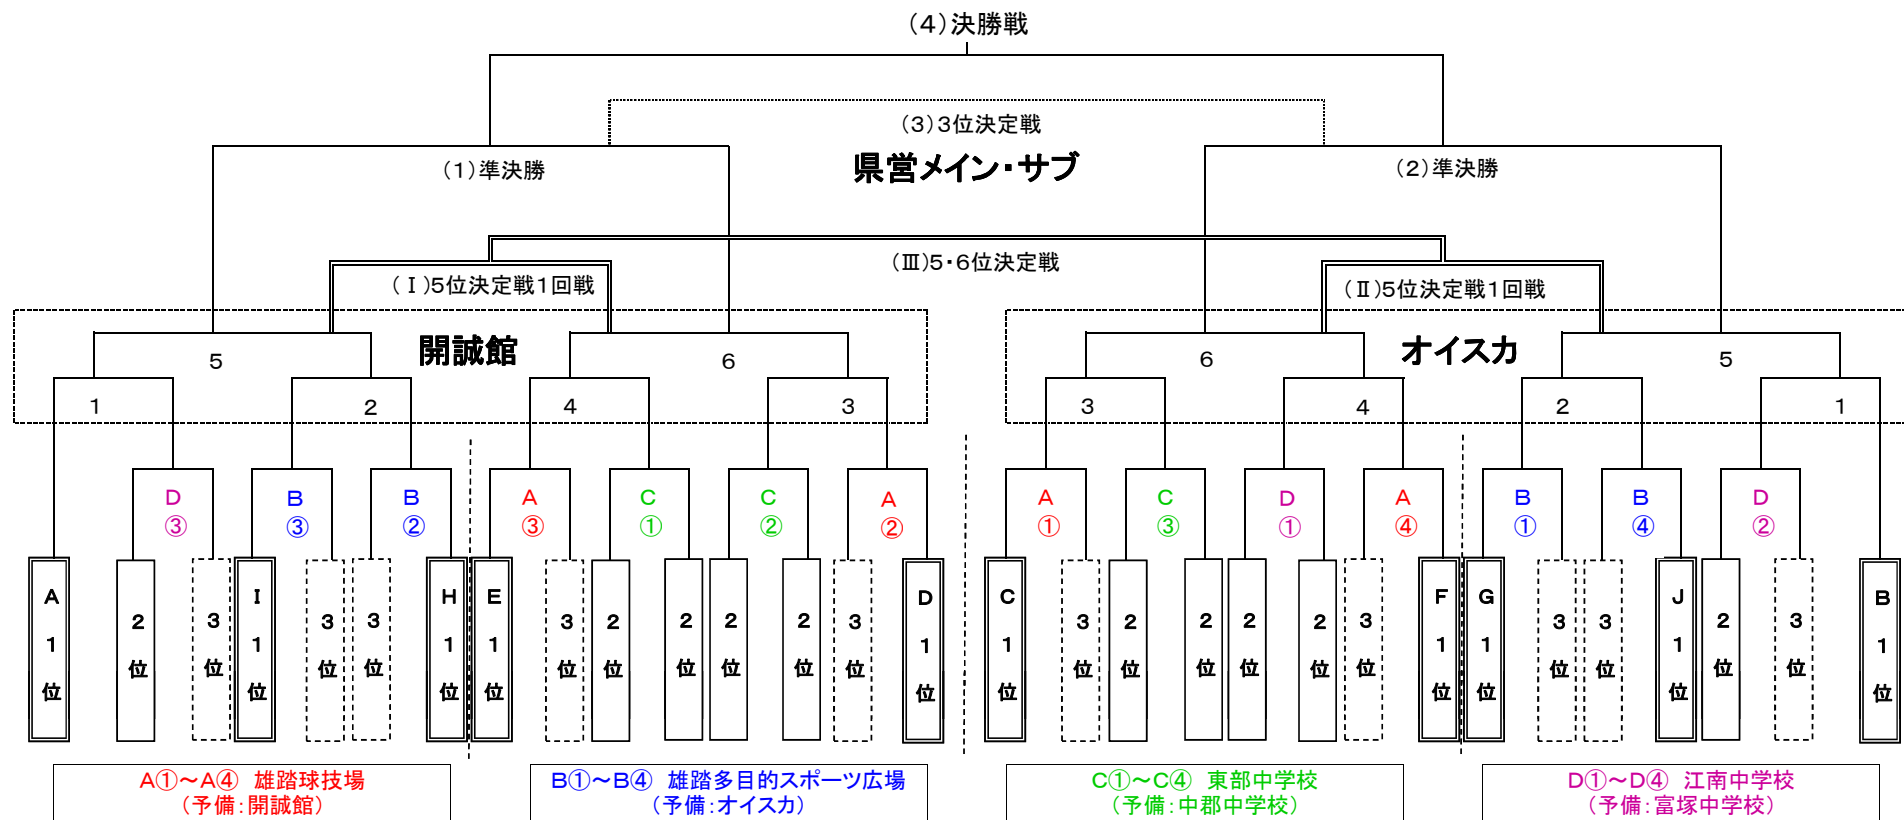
(4)決勝戦

(3)3位決定戦

(1)準決勝

県営メイン・サブ

(2)準決勝

(Ⅲ)5・6位決定戦

(Ⅰ)5位決定戦1回戦

(Ⅱ)5位決定戦1回戦

5

開誠館

6

6

オイスカ

5

1

2

4

3

3

4

2

1

D ③

B ③

B ②

A ③

C ①

C ②

A ②

A ①

C ③

D ①

A ④

B ①

B ④

D ②

A 1 位

2 位

3 位

I 1 位

3 位

3 位

H 1 位

E 1 位

3 位

2 位

2 位

2 位

2 位

3 位

D 1 位

C 1 位

3 位

2 位

2 位

2 位

2 位

3 位

F 1 位

G 1 位

3 位

3 位

J 1 位

2 位

3 位

B 1 位

A①～A④ 雄踏球技場 (予備:開誠館)

B①～B④ 雄踏多目的スポーツ広場 (予備:オイスカ)

C①～C④ 東部中学校 (予備:中郡中学校)

D①～D④ 江南中学校 (予備:富塚中学校)